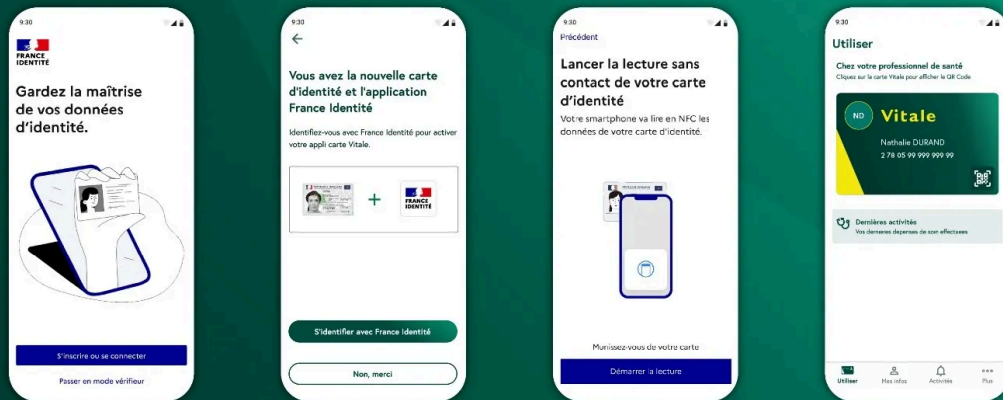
9:30

FRANCE IDENTITÉ

Gardez la maîtrise de vos données d'identité.

S'inscrire ou se connecter

Passer en mode vérifieur

9:30

Vous avez la nouvelle carte d'identité et l'application France Identité

Identifiez-vous avec France Identité pour activer votre appli carte Vitale.

+

FRANCE IDENTITÉ

S'identifier avec France Identité

Non, merci

9:30

Précédent

Lancer la lecture sans contact de votre carte d'identité

Votre smartphone va lire en NFC les données de votre carte d'identité.

Munissez-vous de votre carte

Démarrer la lecture

9:30

Utiliser

Chez votre professionnel de santé

Cliquez sur la carte Vitale pour afficher le QR Code

ND Vitale

Nathalie DURAND

2 78 05 99 999 999 99

Dernières activités

Vos dernieres depenses de son effectuees

Utiliser

Mes infos

Activités

Plus